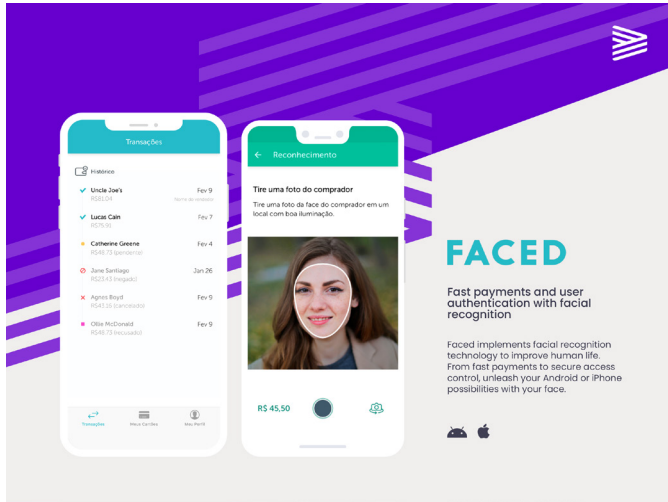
Transações

Histórico

Uncle Joe's
R$81,04
Fev 9
Nome do vendedor

Lucas Cain
R$75,00
Fev 7

Catherine Greene
R$45,73 (pendente)
Fev 4

Jane Santiago
R$23,43 (negado)
Jan 26

Agnes Boyd
R$45,35 (cancelado)
Fev 9

Ollie McDonald
R$45,73 (recusado)
Fev 9

Transações
Meus Cartões
Meu Perfil

Reconhecimento

Tire uma foto do comprador

Tire uma foto da face do comprador em um local com boa iluminação.

R$ 45,50

FACED

Fast payments and user authentication with facial recognition

Faced implements facial recognition technology to improve human life. From fast payments to secure access control, unleash your Android or iPhone possibilities with your face.